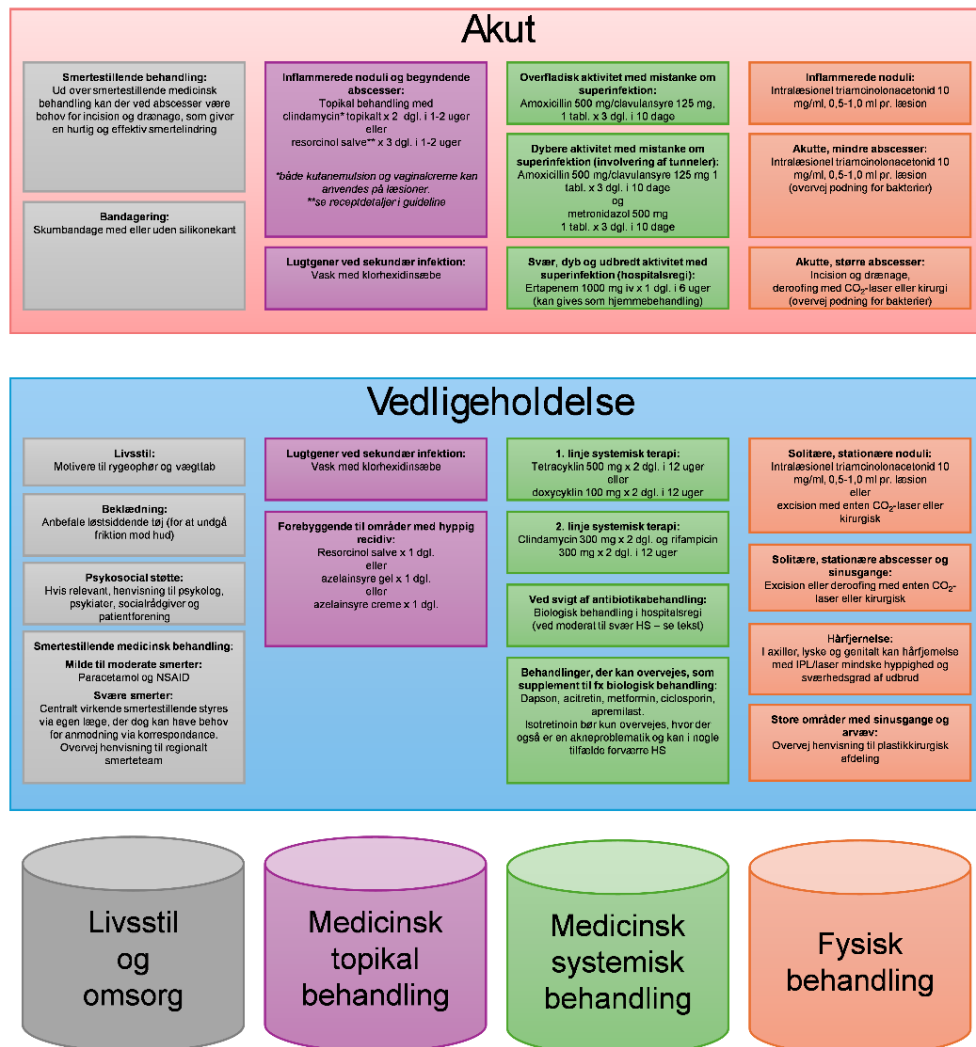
Akut

Smertestillende behandling:
Ud over smertestillende medicinsk behandling kan der ved abscesser være behov for incision og drænage, som giver en hurtig og effektiv smertelindring

Bandagering:
Skumbandage med eller uden silikonekant

Inflammerede noduli og begyndende abscesser:
Topikal behandling med clindamycin* topikalt x 2 dgl. i 1-2 uger
eller
resorcinol salve** x 3 dgl. i 1-2 uger

*både kutanemulsion og vaginalcreme kan anvendes på læsioner.
**se receptdetaljer i guideline

Lugtgener ved sekundær infektion:
Vask med klorhexidinsæbe

Overfladisk aktivitet med mistanke om superinfektion:
Amoxicillin 500 mg/clavulansyre 125 mg, 1 tabl. x 3 dgl. i 10 dage

Dybere aktivitet med mistanke om superinfektion (involvering af tunneler):
Amoxicillin 500 mg/clavulansyre 125 mg 1 tabl. x 3 dgl. i 10 dage
og
metronidazol 500 mg
1 tabl. x 3 dgl. i 10 dage

Svær, dyb og udbredt aktivitet med superinfektion (hospitalsregi):
Ertapenem 100 mg iv x 1 dgl. i 6 uger
(kan gives som hjemmebehandling)

Inflammerede noduli:
Intralæsionel triamcinolonacetonid 10 mg/ml, 0,5-1,0 ml pr. læsion

Akutte, mindre abscesser:
Intralæsionel triamcinolonacetonid 10 mg/ml, 0,5-1,0 ml pr. læsion
(overvej podning for bakterier)

Akutte, større abscesser:
Incision og drænage,
deroofing med $CO_2$-laser eller kirurgi
(overvej podning for bakterier)

Vedligeholdelse

Livsstil:
Motivere til rygeophør og vægttab

Beklædning:
Anbefale løstsiddende tøj (for at undgå friktion mod hud)

Psykosocial støtte:
Hvis relevant, henvisning til psykolog, psykiater, socialrådgiver og patientforening

Smertestillende medicinsk behandling:
Milde til moderate smerter:
Paracetamol og NSAID
Svære smerter:
Centralt virkende smertestillende styres via egen læge, der dog kan have behov for anmodning via korrespondance.
Overvej henvisning til regionalt smerteteam

Lugtgener ved sekundær infektion:
Vask med klorhexidinsæbe

Forebyggende til områder med hyppig recidiv:
Resorcinol salve x 1 dgl.
eller
azelainsyre gel x 1 dgl.
eller
azelainsyre creme x 1 dgl.

1. linje systemisk terapi:
Tetracyklin 500 mg x 2 dgl. i 12 uger
eller
doxycyklin 100 mg x 2 dgl. i 12 uger

2. linje systemisk terapi:
Clindamycin 300 mg x 2 dgl. og rifampicin 300 mg x 2 dgl. i 12 uger

Ved svigt af antibiotikabehandling:
Biologisk behandling i hospitalsregi
(ved moderat til svær HS – se tekst)

Behandlinger, der kan overvejes, som supplement til fx biologisk behandling:
Dapson, acitretin, metformin, ciclosporin, apremilast.
Isotretinoin bør kun overvejes, hvor der også er en akneproblematik og kan i nogle tilfælde forværre HS

Solitære, stationære noduli:
Intralæsionel triamcinolonacetonid 10 mg/ml, 0,5-1,0 ml pr. læsion
eller
excision med enten $CO_2$-laser eller kirurgisk

Solitære, stationære abscesser og sinusgange:
Excision eller deroofing med enten $CO_2$-laser eller kirurgisk

Hårfjernelse:
I axiller, lyske og genitalt kan hårfjernelse med IPL/laser mindske hyppighed og sværhedsgrad af udbrud

Store områder med sinusgange og arvæv:
Overvej henvisning til plastikkirurgisk afdeling

Livsstil og omsorg

Medicinsk topikal behandling

Medicinsk systemisk behandling

Fysisk behandling